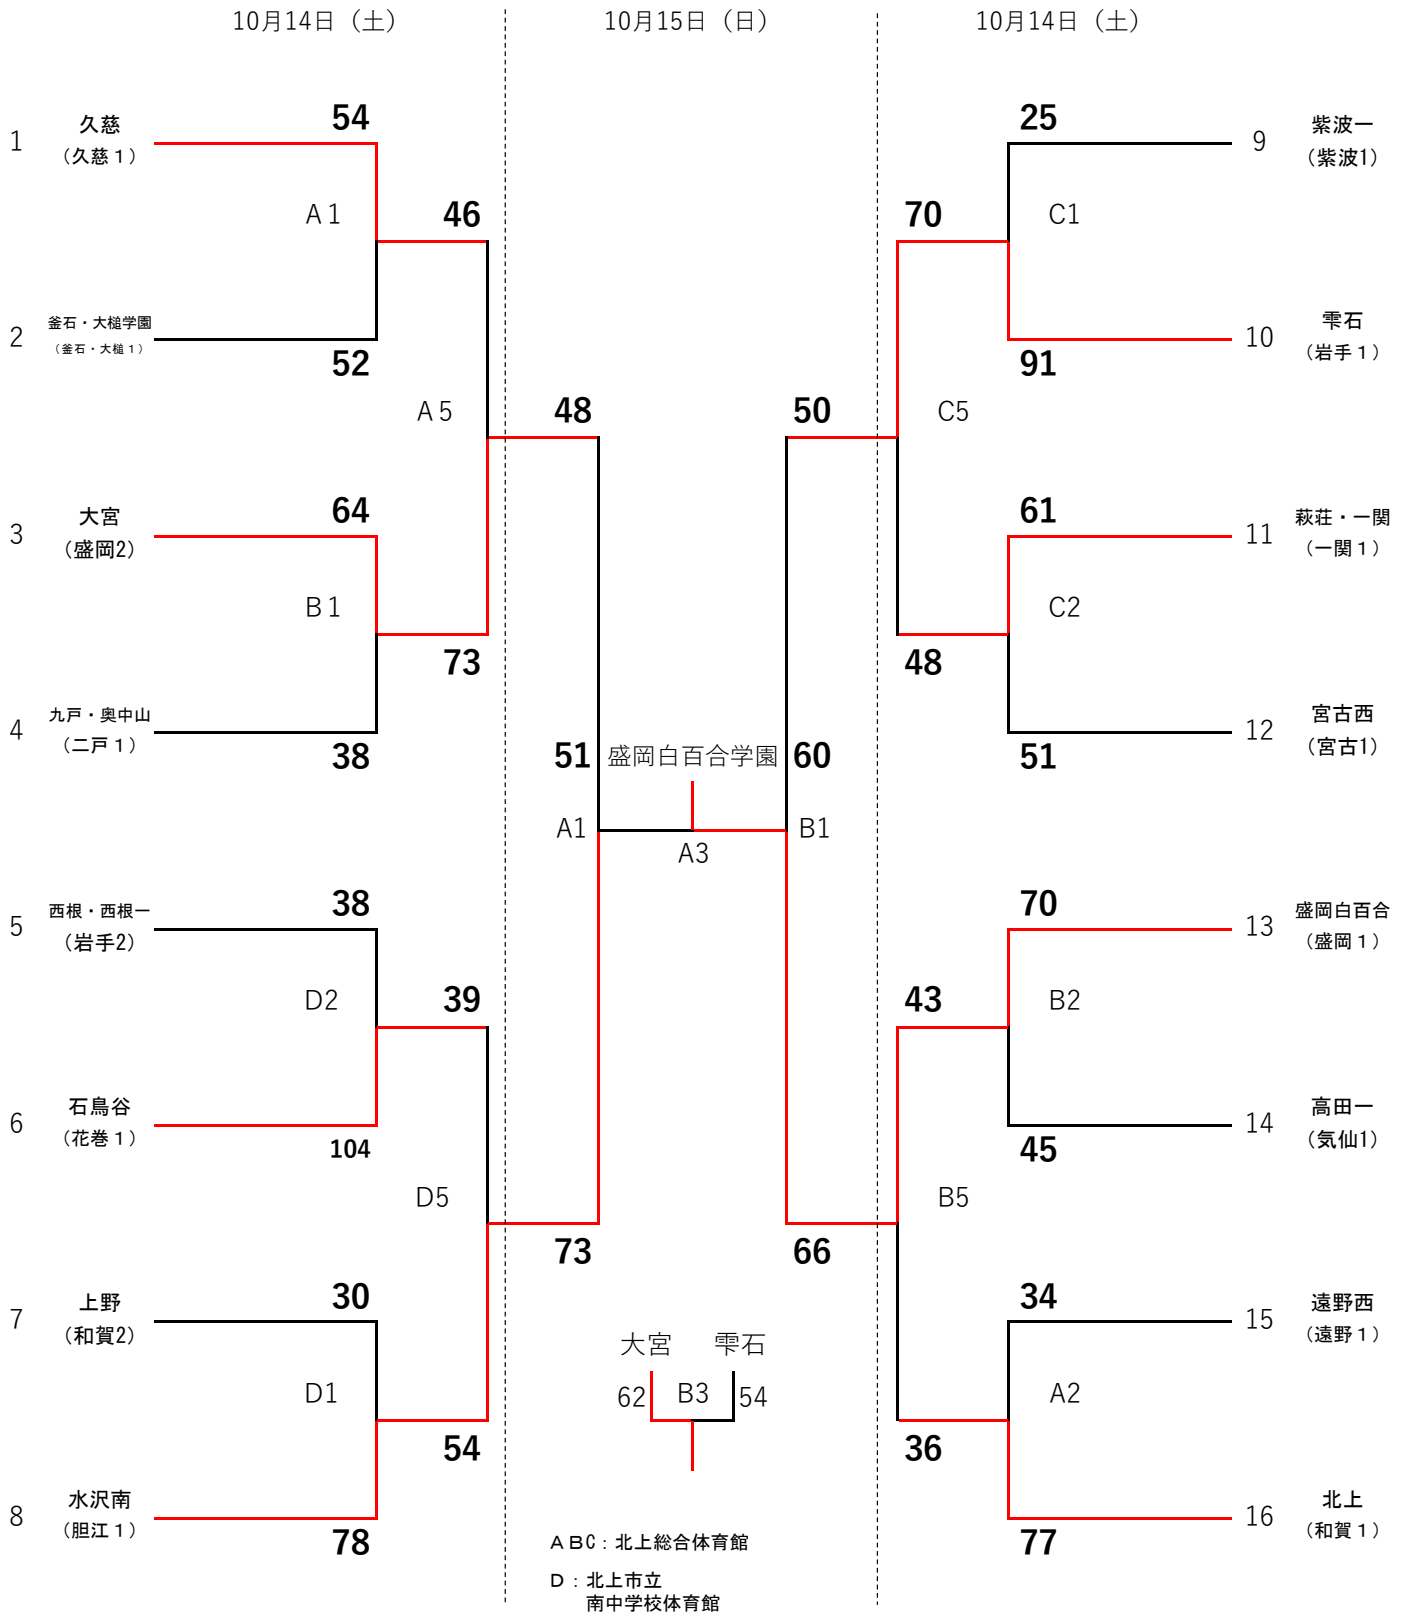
10月14日（土）　10月15日（日）　10月14日（土）

1 久慈（久慈１） 54
A１
2 釜石・大槌学園（釜石・大槌１） 52
46
A５
3 大宮（盛岡2） 64
B１
4 九戸・奥中山（二戸１） 38
73

5 西根・西根一（岩手2） 38
D2
6 石鳥谷（花巻１） 104
39
D5
7 上野（和賀2） 30
D1
8 水沢南（胆江１） 78
54

48
51
盛岡白百合学園
A1
A3
73

50
60
B1
66

大宮　雫石
62　B3　54

ＡＢＣ：北上総合体育館
Ｄ：北上市立
南中学校体育館

25 紫波一（紫波1） 9
C1
91 雫石（岩手１） 10
70
C5
61 萩荘・一関（一関１） 11
C2
51 宮古西（宮古1） 12
48

70 盛岡白百合（盛岡１） 13
B2
45 高田一（気仙1） 14
43
B5
34 遠野西（遠野１） 15
A2
77 北上（和賀１） 16
36